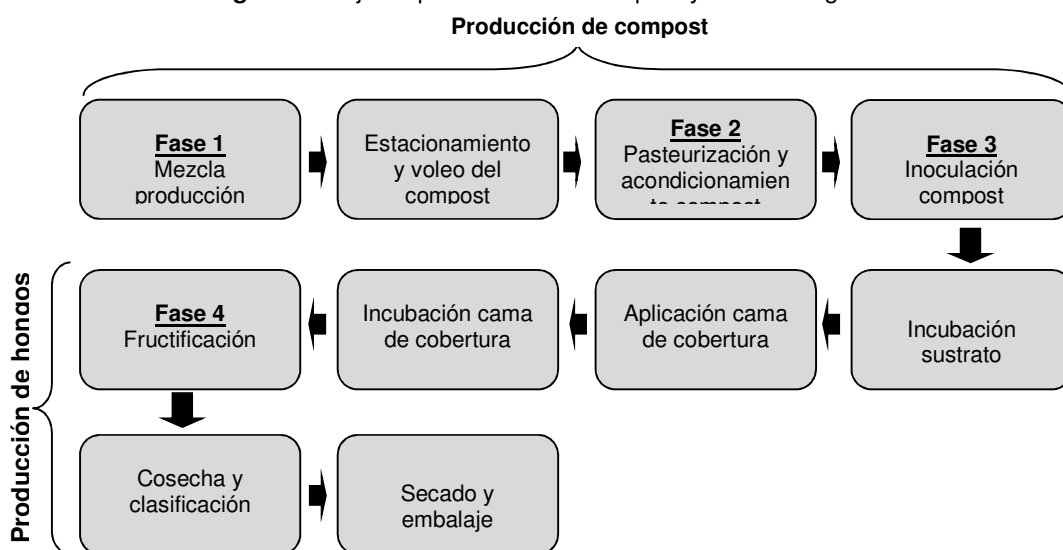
Producción de compost

**Fase 1**
Mezcla producción

Estacionamiento y voleo del compost

**Fase 2**
Pasteurización y acondicionamien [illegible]

**Fase 3**
Inoculación compost

Incubación sustrato

Aplicación cama de cobertura

Incubación cama de cobertura

**Fase 4**
Fructificación

Cosecha y clasificación

Secado y embalaje

Producción de hongos